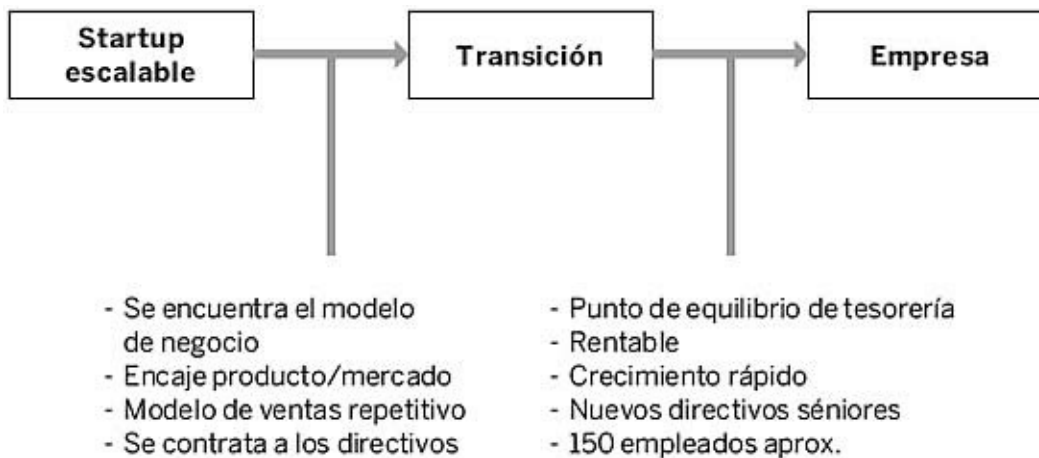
Startup escalable

Transición

Empresa

- Se encuentra el modelo de negocio
- Encaje producto/mercado
- Modelo de ventas repetitivo
- Se contrata a los directivos

- Punto de equilibrio de tesorería
- Rentable
- Crecimiento rápido
- Nuevos directivos séniores
- 150 empleados aprox.